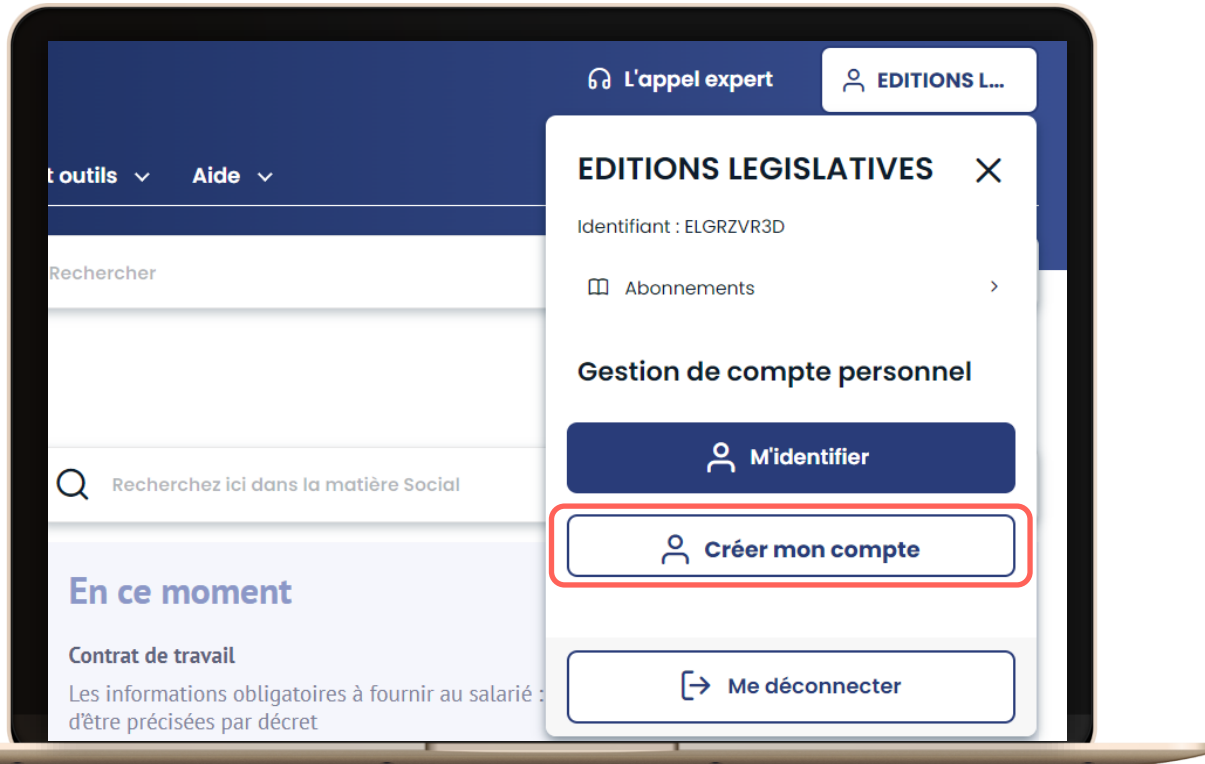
L'appel expert

EDITIONS L...

t outils

Aide

Rechercher

EDITIONS LEGISLATIVES

Identifiant : ELGRZVR3D

Abonnements

Gestion de compte personnel

M'identifier

Créer mon compte

Me déconnecter

Recherchez ici dans la matière Social

En ce moment

Contrat de travail

Les informations obligatoires à fournir au salarié : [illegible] d'être précisées par décret